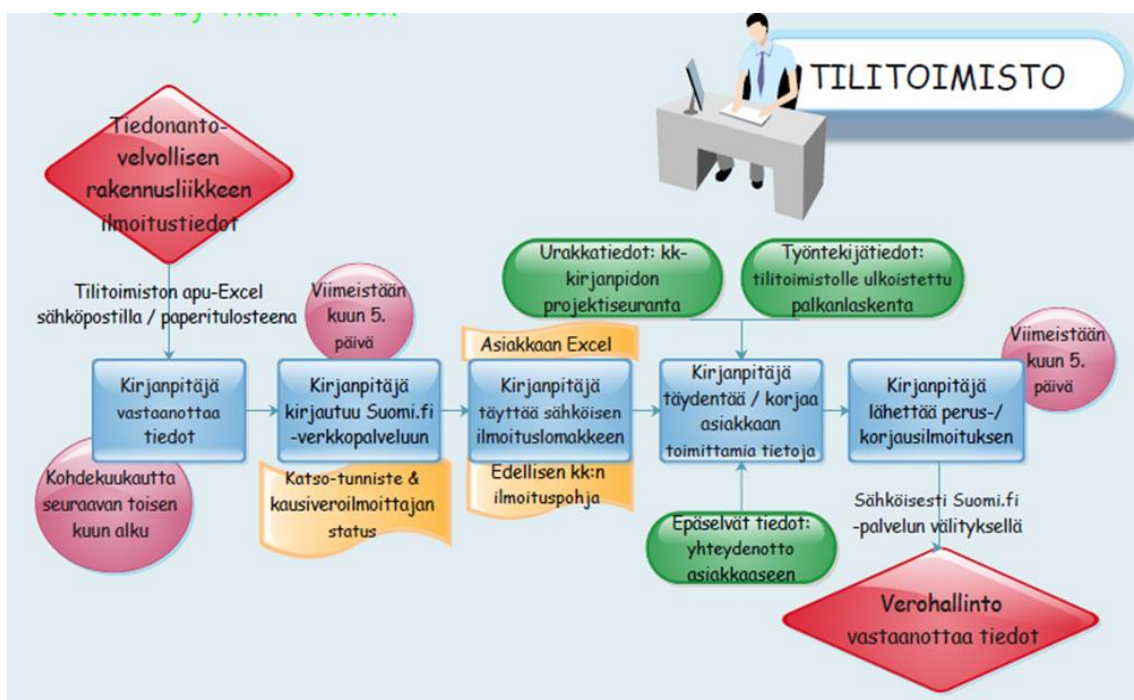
Created by Trial Version

TILITOIMISTO

Tiedonantovelvollisen rakennusliikkeen ilmoitustiedot

Tilitoimiston apu-Excel sähköpostilla / paperitulosteena

Viimeistään kuun 5. päivä

Urakkatiedot: kk-kirjanpidon projektiseuranta

Työntekijätiedot: tilitoimistolle ulkoistettu palkanlaskenta

Asiakkaan Excel

Viimeistään kuun 5. päivä

Kirjanpitäjä vastaanottaa tiedot

Kirjanpitäjä kirjautuu Suomi.fi -verkkopalveluun

Kirjanpitäjä täyttää sähköisen ilmoituslomakkeen

Kirjanpitäjä täydentää / korjaa asiakkaan toimittamia tietoja

Kirjanpitäjä lähettää perus-/ korjausilmoituksen

Kohdekuukautta seuraavan toisen kuun alku

Katso-tunniste & kausiveroilmoittajan status

Edellisen kk:n ilmoituspohja

Sähköisesti Suomi.fi -palvelun välityksellä

Epäselvät tiedot: yhteydenotto asiakkaaseen

Verohallinto vastaanottaa tiedot